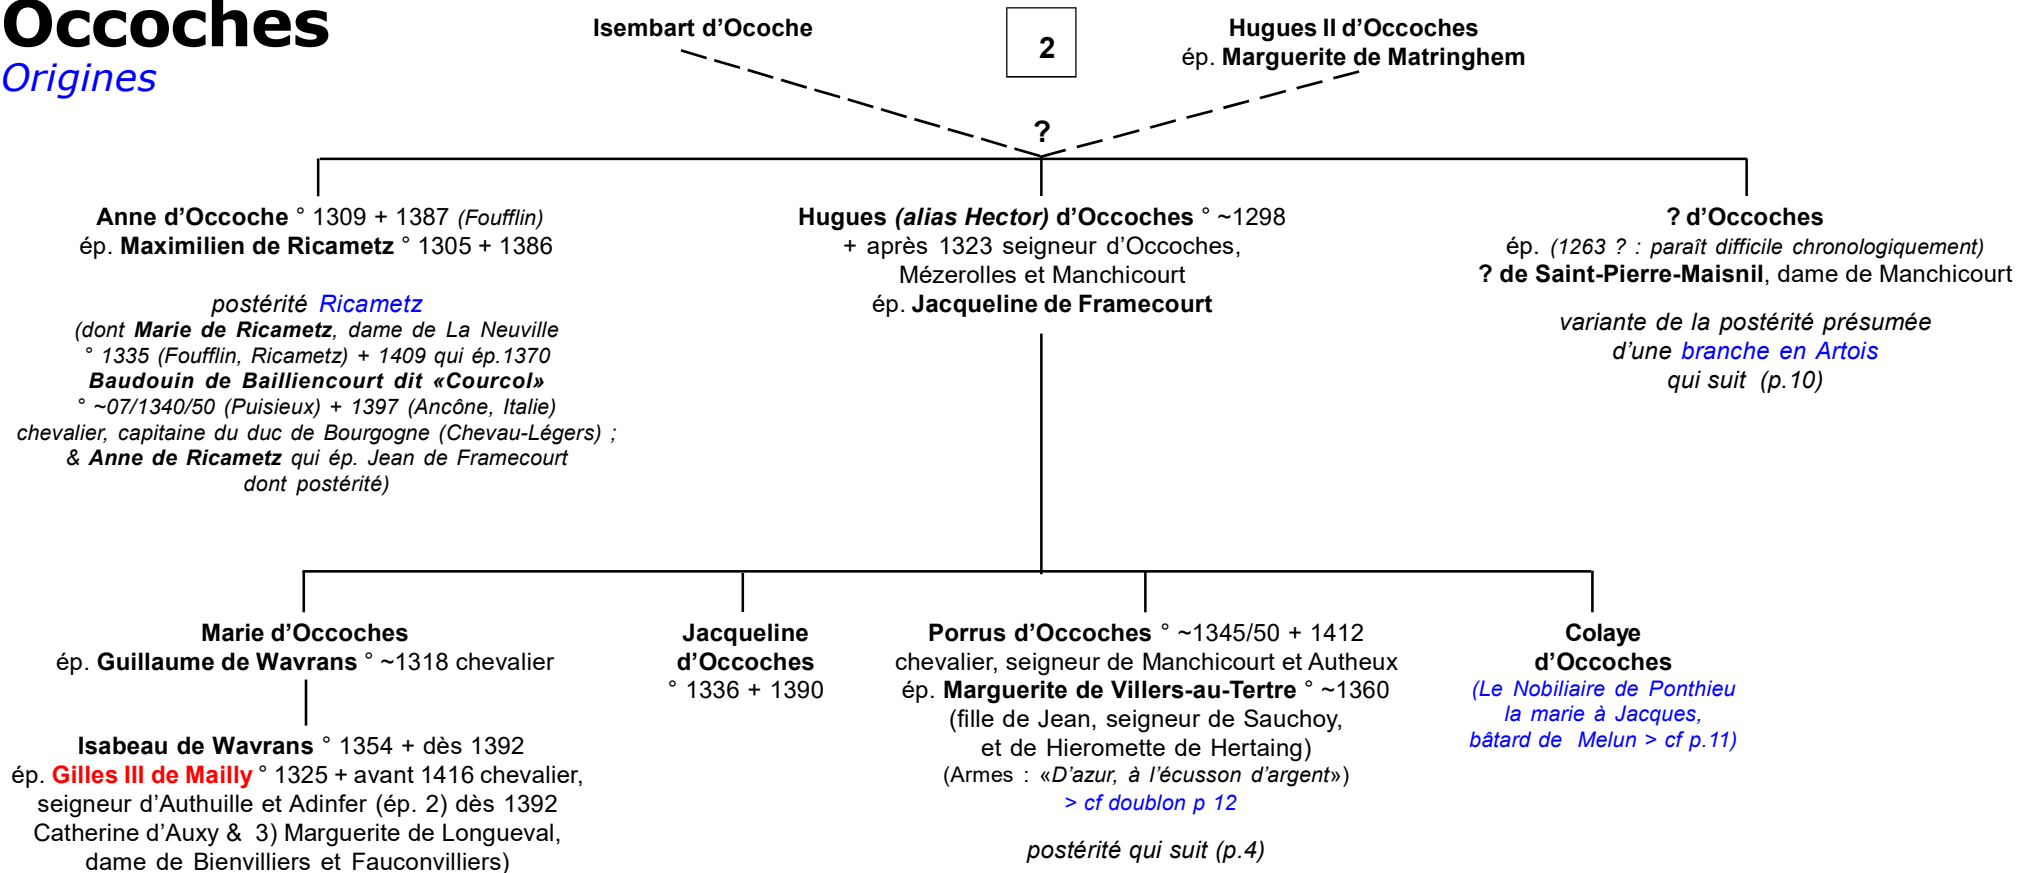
Occoches
Origines

Isembart d'Ococche

2

Hugues II d'Occoches
ép. Marguerite de Matringhem

?

Anne d'Occoche ° 1309 + 1387 (Foufflin)
ép. Maximilien de Ricametz ° 1305 + 1386

postérité Ricametz
(dont Marie de Ricametz, dame de La Neuville ° 1335 (Foufflin, Ricametz) + 1409 qui ép.1370 Baudouin de Bailliencourt dit «Courcol» ° ~07/1340/50 (Puisieux) + 1397 (Ancône, Italie) chevalier, capitaine du duc de Bourgogne (Chevau-Légers) ; & Anne de Ricametz qui ép. Jean de Framecourt dont postérité)

Hugues (alias Hector) d'Occoches ° ~1298
+ après 1323 seigneur d'Occoches, Mézerolles et Manchicourt
ép. Jacqueline de Framecourt

? d'Occoches
ép. (1263 ? : paraît difficile chronologiquement)
? de Saint-Pierre-Maisnil, dame de Manchicourt

variante de la postérité présumée d'une branche en Artois qui suit (p.10)

Marie d'Occoches
ép. Guillaume de Wavrans ° ~1318 chevalier

Isabeau de Wavrans ° 1354 + dès 1392
ép. Gilles III de Mailly ° 1325 + avant 1416 chevalier, seigneur d'Authuille et Adinfer (ép. 2) dès 1392 Catherine d'Auxy & 3) Marguerite de Longueval, dame de Bienvilliers et Fauconvilliers)

Jacqueline d'Occoches
° 1336 + 1390

Porrus d'Occoches ° ~1345/50 + 1412
chevalier, seigneur de Manchicourt et Autheux
ép. Marguerite de Villers-au-Tertre ° ~1360
(fille de Jean, seigneur de Sauchoy, et de Hieromette de Hertaing)
(Armes : «D'azur, à l'écusson d'argent»)
> cf doublon p 12

postérité qui suit (p.4)

Colaye d'Occoches
(Le Nobiliaire de Ponthieu la marie à Jacques, bâtard de Melun > cf p.11)